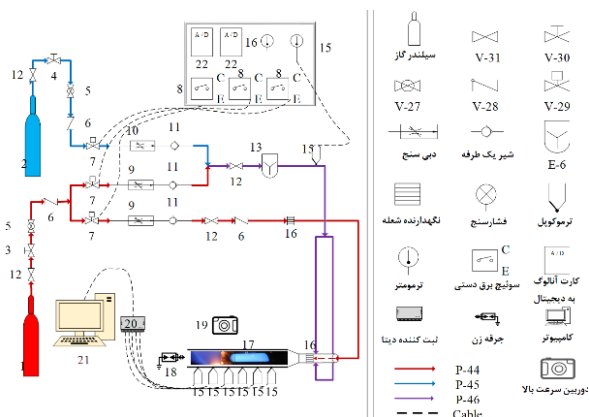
12 4 5 6 2 7 A/D A/D 22 22 16 15 8 C E 8 C E 8 C E 10 11 9 11 13 15 7 9 11 7 12 6 5 3 12 1 6 12 6 16 20 19 21 17 18 16 15 15 15 15 15 15

سیلندر گاز
V-31
V-30
V-27
V-28
V-29
دبی سنج
شیر یک طرفه
E-6
نگهدارنده شعله
فشارسنج
ترموکوپل
ترمومتر
سوئیچ برق دستی
C
E
A/D
کارت آنالوگ به دیجیتال
ثبت کننده دیتا
جرقه زن
کامپیوتر
P-44
P-45
P-46
Cable
دوربین سرعت بالا